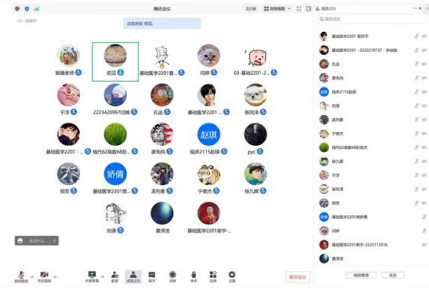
腾讯会议
正在讲话：
12:58
成员(21)
陈晓老师
屹云
基础医学2201...
闫婷
03 基础医学2201...
于洋
2223420997闫婷
孔远
张可
基础医学2201...
线代62教材...
谢东岭
临床2115赵琪
zyc
郭苏
基础医学2201...
龚则豪
宇明杰
徐九辉
刘源
黄清洁
基础医学2201...
赵琪
娇倩
解除静音
开启视频
共享屏幕
邀请
管理成员
聊天
录制
应用
设置
离开会议
全体静音
更多
基础医学2201 陈林涛
基础医学2201 - 2223210737 - 李钰涵
孔远
曹可凡
临床2115赵琪
刘源
宇明杰
线代62教材版高坤
徐九辉
于洋
谢东岭
基础医学2201郭苏
闫婷
基础医学2201张学-2223111514
龚则豪